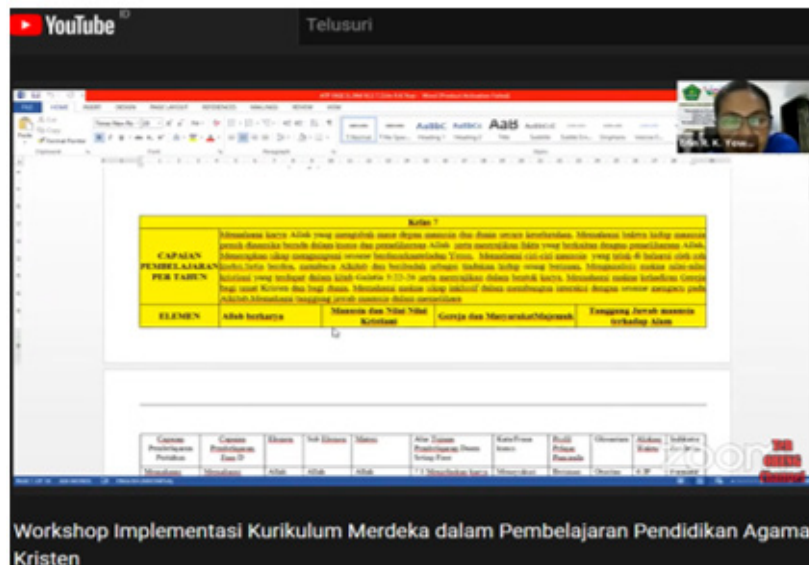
YouTube ID

Telusuri

Kelas 7

| CAPAIAN PEMBELAJARAN PER TAHUN | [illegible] | | | |
|---|---|---|---|---|
| ELEMEN | Allah berkarya | Manusia dan Nilai Nilai Kristiani | Gereja dan Masyarakat Majemuk | Tanggung Jawab manusia terhadap Alam |

| Capaian Pembelajaran Fase | Capaian Pembelajaran Fase D | Elemen | Sub Elemen | Materi | Alur Tujuan Pembelajaran Dalam Setiap Fase | Kata/Frase kunci | Profil Pelajar Pancasila | Glosarium | Alokasi Waktu | Indikator |
|---|---|---|---|---|---|---|---|---|---|---|
| Memahami | Memahami | Allah | Allah | Allah | 7.1 Memahami karya | Memahami | Beriman | Otoritas | 4 JP | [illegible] |

Workshop Implementasi Kurikulum Merdeka dalam Pembelajaran Pendidikan Agama Kristen